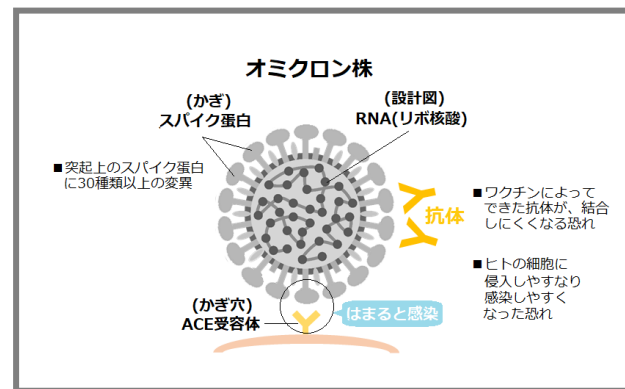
オミクロン株

(かぎ)
スパイク蛋白

(設計図)
RNA(リボ核酸)

■突起上のスパイク蛋白に30種類以上の変異

抗体

■ワクチンによってできた抗体が、結合しにくくなる恐れ

■ヒトの細胞に侵入しやすなり感染しやすくなった恐れ

(かぎ穴)
ACE受容体

はまると感染